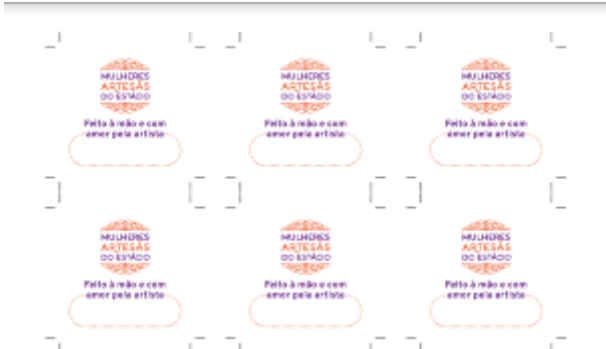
MULHERES ARTESÃS DO ESTADO
Feito à mão e com amor pela artista

MULHERES ARTESÃS DO ESTADO
Feito à mão e com amor pela artista

MULHERES ARTESÃS DO ESTADO
Feito à mão e com amor pela artista

MULHERES ARTESÃS DO ESTADO
Feito à mão e com amor pela artista

MULHERES ARTESÃS DO ESTADO
Feito à mão e com amor pela artista

MULHERES ARTESÃS DO ESTADO
Feito à mão e com amor pela artista